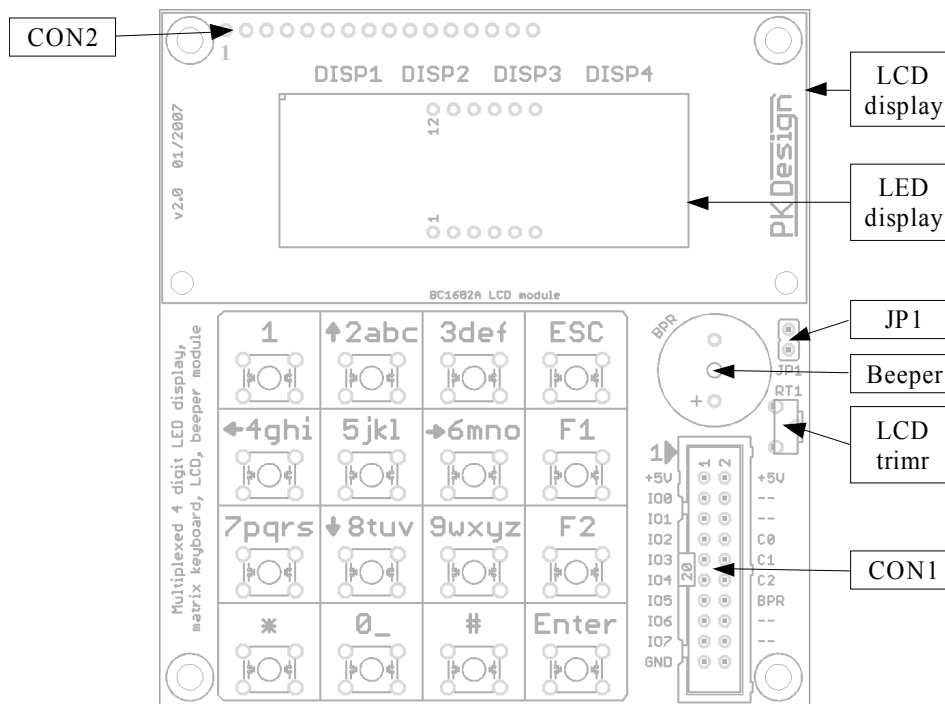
CON2

1

DISP1 DISP2 DISP3 DISP4

12

1

v2.0 01/2007

PKDesign

LCD display

LED display

BC1602A LCD module

Multiplexed 4 digit LED display, matrix keyboard, LCD, beeper module

| 1 | ↑2abc | 3def | ESC |
|---|---|---|---|
| ←4ghi | 5jkl | →6mno | F1 |
| 7pqrs | ↓8tuv | 9wxyz | F2 |
| * | 0_ | # | Enter |

BPR

+

JP1

RT1

JP1

Beeper

LCD trimr

1

1 2

+5V IO0 IO1 IO2 IO3 IO4 IO5 IO6 IO7 GND

20

+5V -- -- C0 C1 C2 BPR -- --

CON1